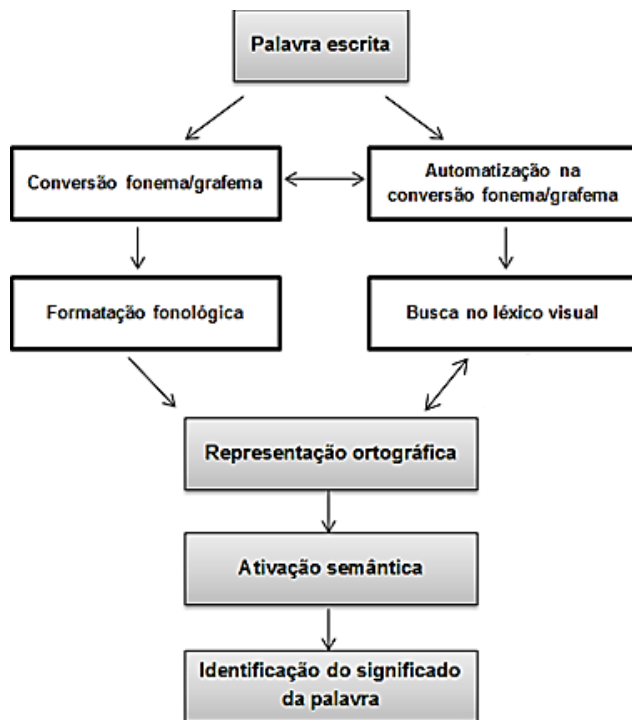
Palavra escrita

Conversão fonema/grafema

Automatização na conversão fonema/grafema

Formatação fonológica

Busca no léxico visual

Representação ortográfica

Ativação semântica

Identificação do significado da palavra